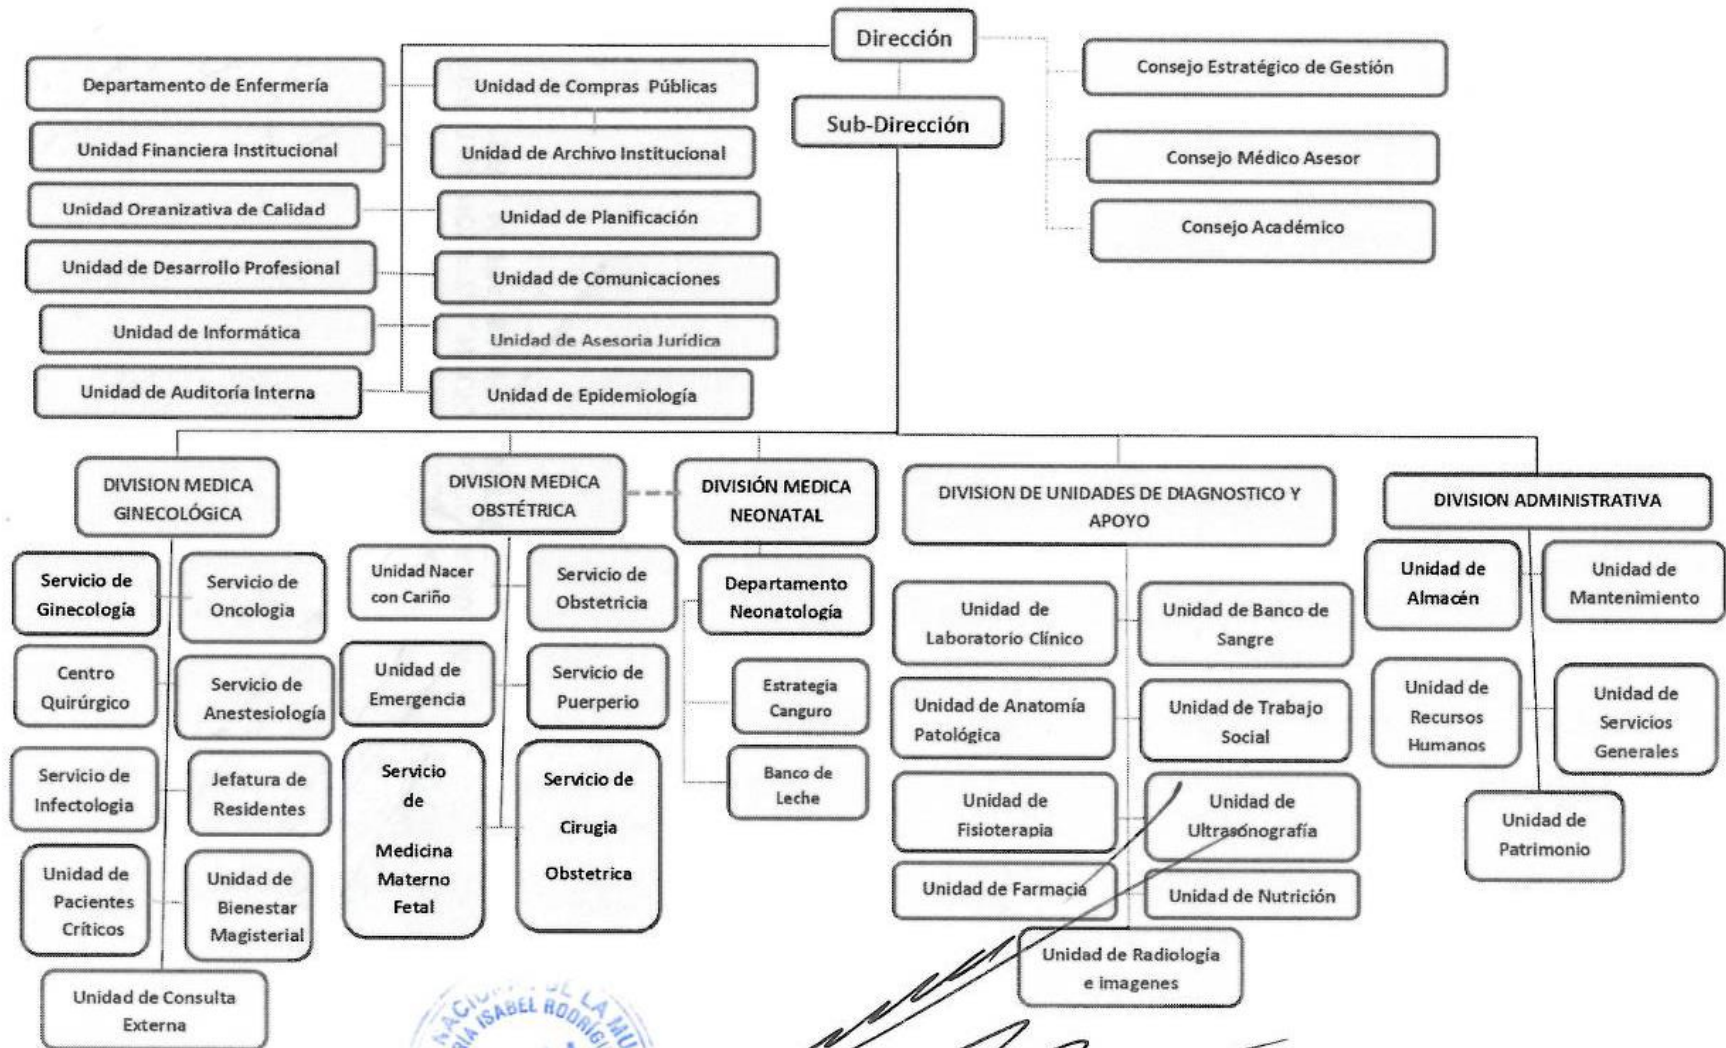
Dirección

Sub-Dirección

Consejo Estratégico de Gestión

Consejo Médico Asesor

Consejo Académico

Departamento de Enfermería

Unidad Financiera Institucional

Unidad Organizativa de Calidad

Unidad de Desarrollo Profesional

Unidad de Informática

Unidad de Auditoría Interna

Unidad de Compras Públicas

Unidad de Archivo Institucional

Unidad de Planificación

Unidad de Comunicaciones

Unidad de Asesoria Jurídica

Unidad de Epidemiología

DIVISION MEDICA GINECOLÓGICA

Servicio de Ginecología

Servicio de Oncologia

Centro Quirúrgico

Servicio de Anestesiología

Servicio de Infectologia

Jefatura de Residentes

Unidad de Pacientes Críticos

Unidad de Bienestar Magisterial

Unidad de Consulta Externa

DIVISION MEDICA OBSTÉTRICA

Unidad Nacer con Cariño

Servicio de Obstetricia

Unidad de Emergencia

Servicio de Puerperio

Servicio de Medicina Materno Fetal

Servicio de Cirugia Obstetrica

DIVISIÓN MEDICA NEONATAL

Departamento Neonatología

Estrategia Canguro

Banco de Leche

DIVISION DE UNIDADES DE DIAGNOSTICO Y APOYO

Unidad de Laboratorio Clínico

Unidad de Banco de Sangre

Unidad de Anatomía Patológica

Unidad de Trabajo Social

Unidad de Fisioterapia

Unidad de Ultrasonografía

Unidad de Farmacia

Unidad de Nutrición

Unidad de Radiología e imagenes

DIVISION ADMINISTRATIVA

Unidad de Almacén

Unidad de Mantenimiento

Unidad de Recursos Humanos

Unidad de Servicios Generales

Unidad de Patrimonio

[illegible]ACIO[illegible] DE LA MU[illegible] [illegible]RIA ISABEL RODRIG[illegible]